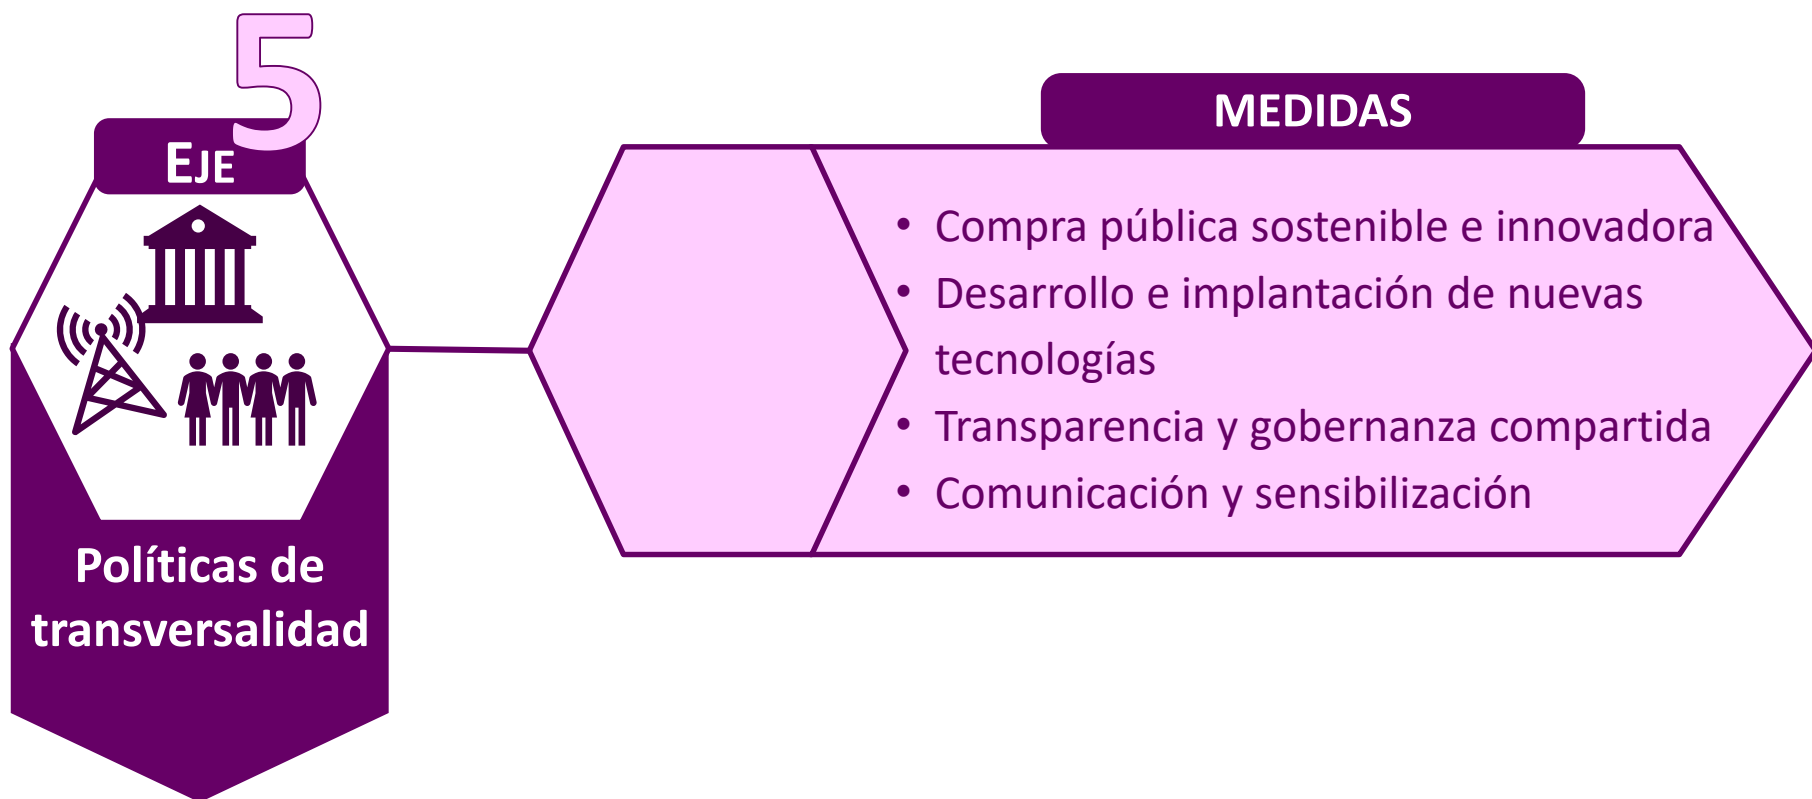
EJE 5

Políticas de transversalidad

MEDIDAS

• Compra pública sostenible e innovadora
• Desarrollo e implantación de nuevas tecnologías
• Transparencia y gobernanza compartida
• Comunicación y sensibilización